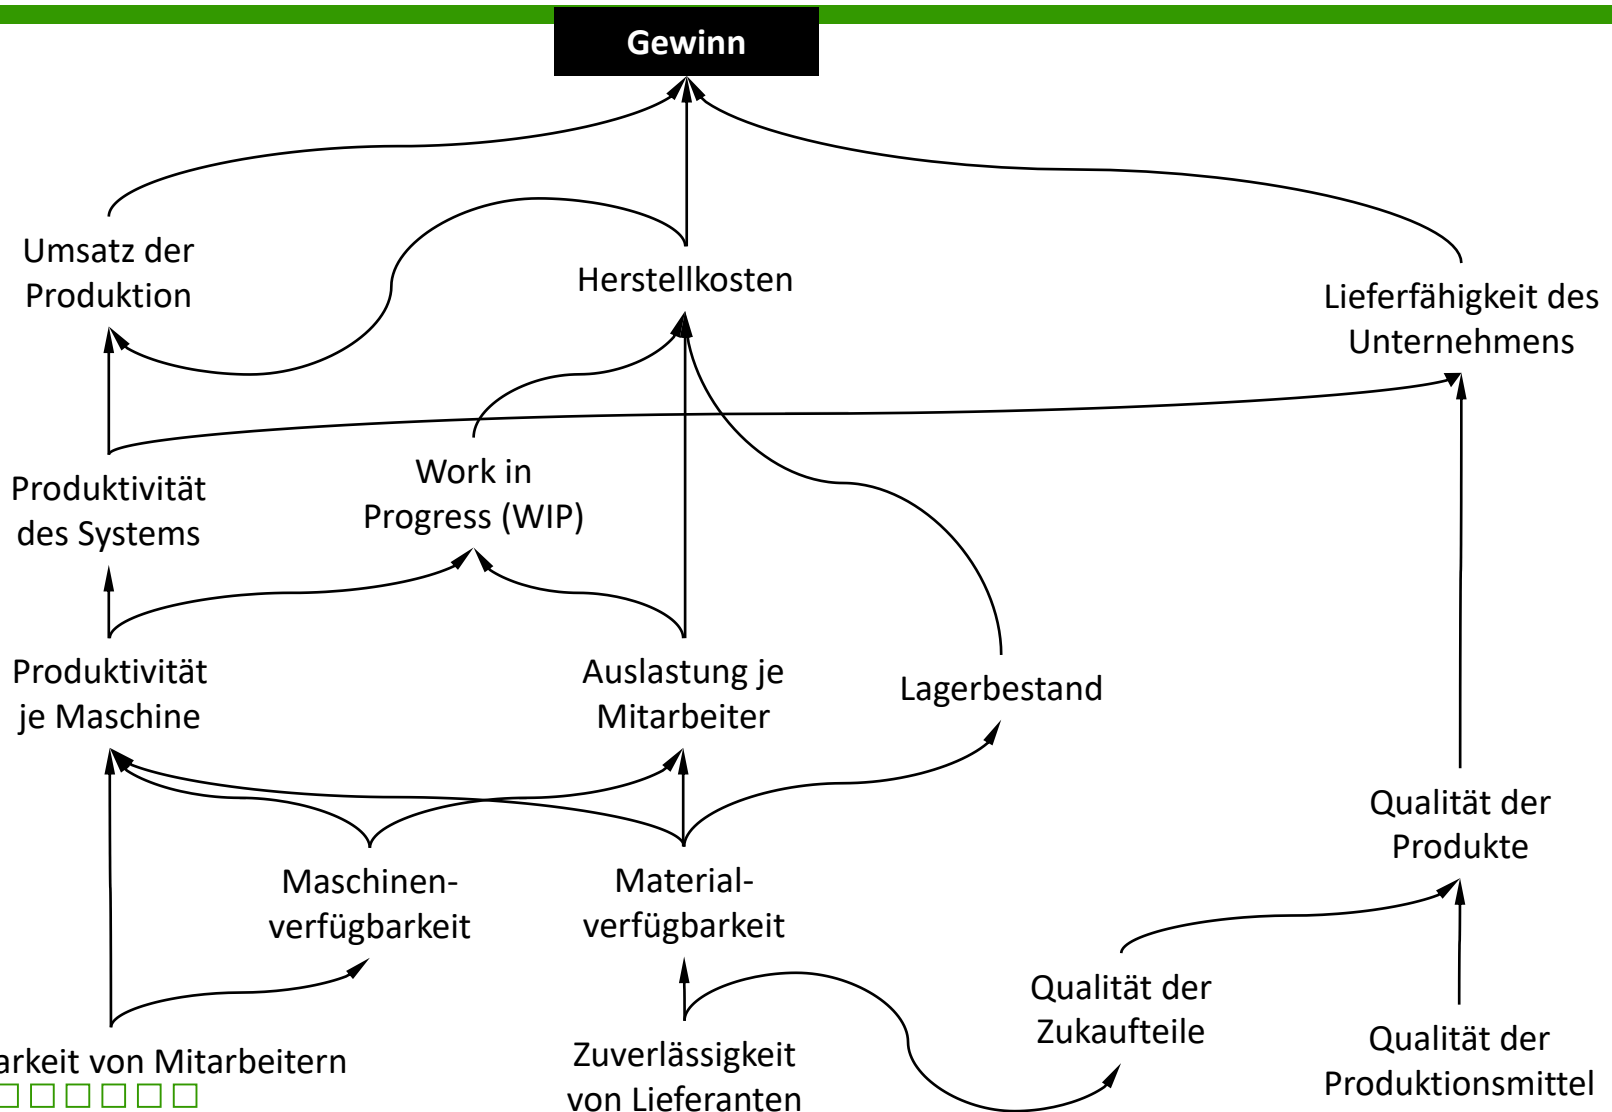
Gewinn

Umsatz der Produktion

Herstellkosten

Lieferfähigkeit des Unternehmens

Work in Progress (WIP)

Produktivität des Systems

Produktivität je Maschine

Auslastung je Mitarbeiter

Lagerbestand

Qualität der Produkte

Maschinenverfügbarkeit

Materialverfügbarkeit

Qualität der Zukaufteile

Qualität der Produktionsmittel

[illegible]arkeit von Mitarbeitern

Zuverlässigkeit von Lieferanten